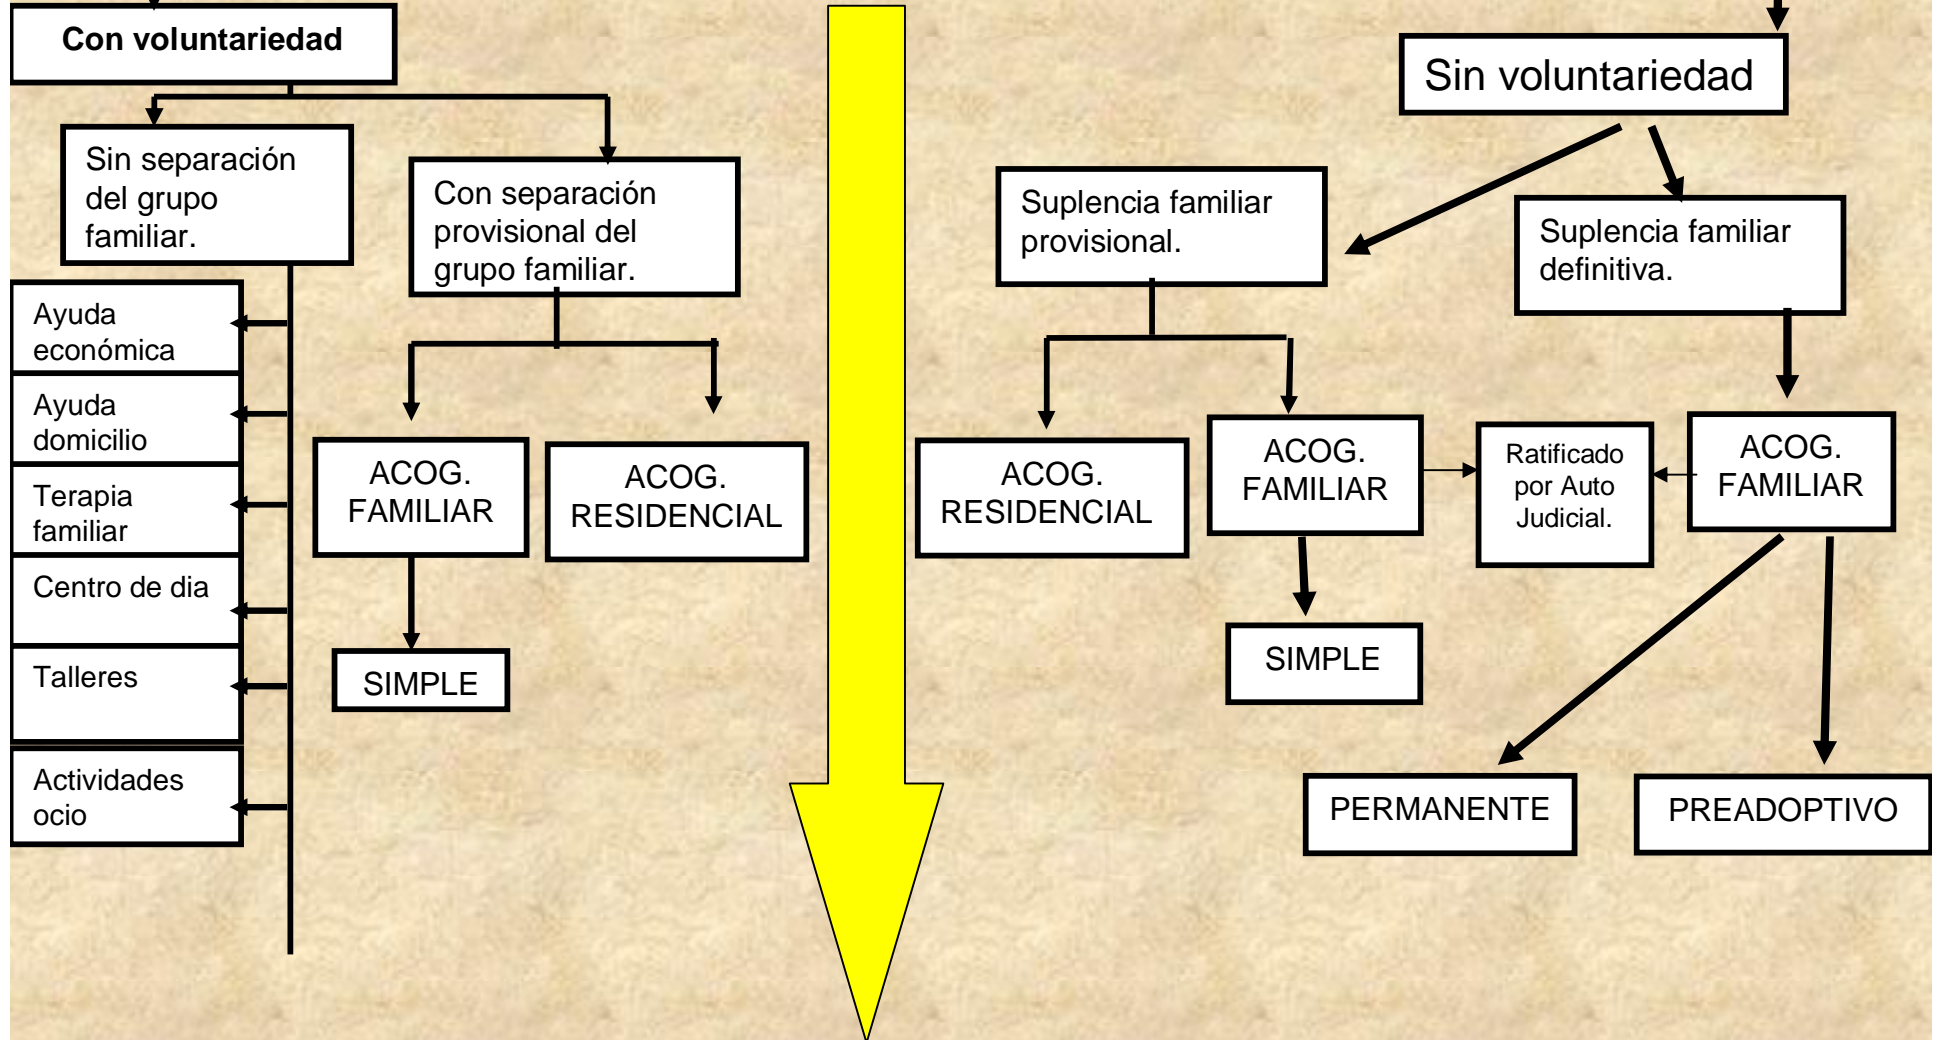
Con voluntariedad

Sin separación del grupo familiar.

Con separación provisional del grupo familiar.

Ayuda económica

Ayuda domicilio

Terapia familiar

Centro de dia

Talleres

Actividades ocio

ACOG. FAMILIAR

ACOG. RESIDENCIAL

SIMPLE

Sin voluntariedad

Suplencia familiar provisional.

Suplencia familiar definitiva.

ACOG. RESIDENCIAL

ACOG. FAMILIAR

Ratificado por Auto Judicial.

ACOG. FAMILIAR

SIMPLE

PERMANENTE

PREADOPTIVO